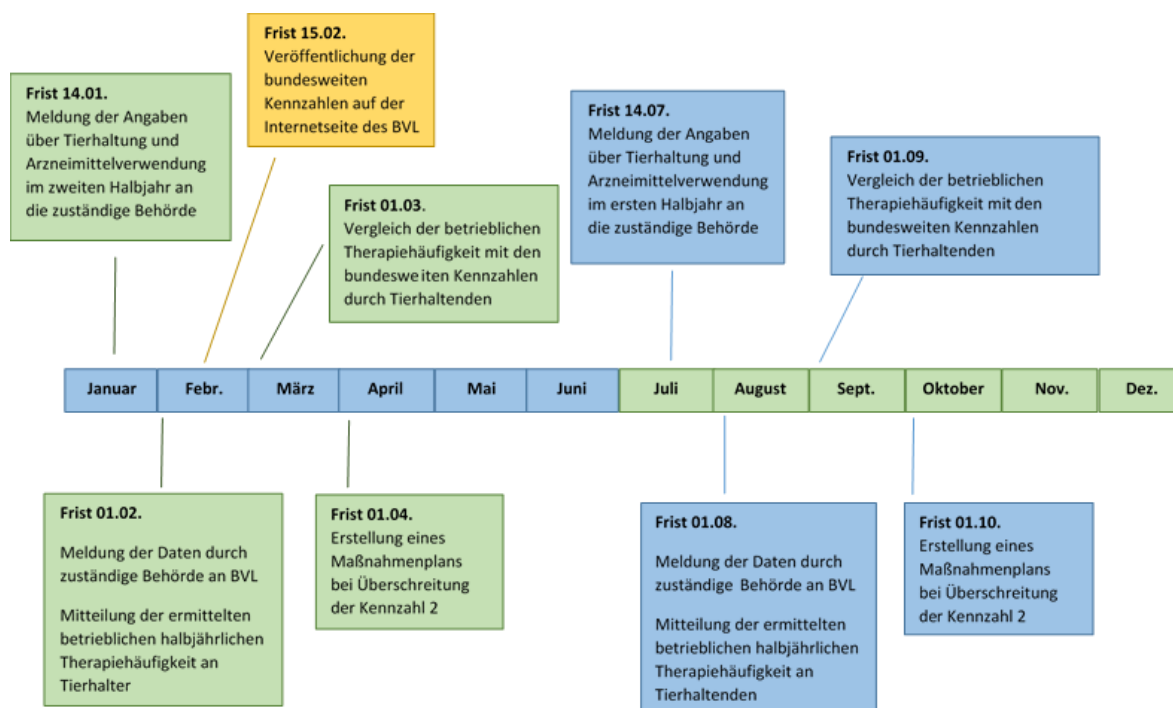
Frist 15.02.
Veröffentlichung der bundesweiten Kennzahlen auf der Internetseite des BVL

Frist 14.01.
Meldung der Angaben über Tierhaltung und Arzneimittelverwendung im zweiten Halbjahr an die zuständige Behörde

Frist 01.03.
Vergleich der betrieblichen Therapiehäufigkeit mit den bundesweiten Kennzahlen durch Tierhaltenden

Frist 14.07.
Meldung der Angaben über Tierhaltung und Arzneimittelverwendung im ersten Halbjahr an die zuständige Behörde

Frist 01.09.
Vergleich der betrieblichen Therapiehäufigkeit mit den bundesweiten Kennzahlen durch Tierhaltenden

| Januar | Febr. | März | April | Mai | Juni | Juli | August | Sept. | Oktober | Nov. | Dez. |
|---|---|---|---|---|---|---|---|---|---|---|---|

Frist 01.02.
Meldung der Daten durch zuständige Behörde an BVL

Mitteilung der ermittelten betrieblichen halbjährlichen Therapiehäufigkeit an Tierhalter

Frist 01.04.
Erstellung eines Maßnahmenplans bei Überschreitung der Kennzahl 2

Frist 01.08.
Meldung der Daten durch zuständige Behörde an BVL

Mitteilung der ermittelten betrieblichen halbjährlichen Therapiehäufigkeit an Tierhaltenden

Frist 01.10.
Erstellung eines Maßnahmenplans bei Überschreitung der Kennzahl 2